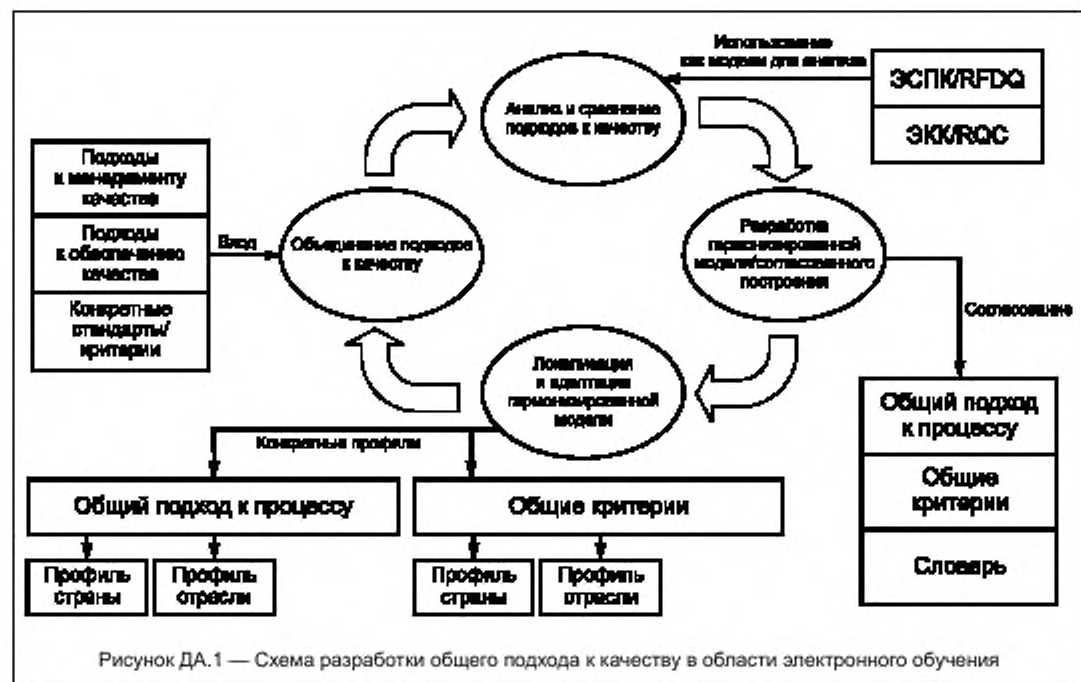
Использование как модели для анализа

ЭСПК/RFDQ

ЭКК/RQC

Анализ и сравнение подходов к качеству

Подходы к менеджменту качества

Подходы к обеспечению качества

Конкретные стандарты/ критерии

Вход

Объединение подходов к качеству

Разработка гармонизированной модели/согласованного построения

Согласование

Локализация и адаптация гармонизированной модели

Конкретные профили

Общий подход к процессу

Общие критерии

Словарь

Общий подход к процессу

Общие критерии

Профиль страны

Профиль отрасли

Профиль страны

Профиль отрасли

Рисунок ДА.1 — Схема разработки общего подхода к качеству в области электронного обучения